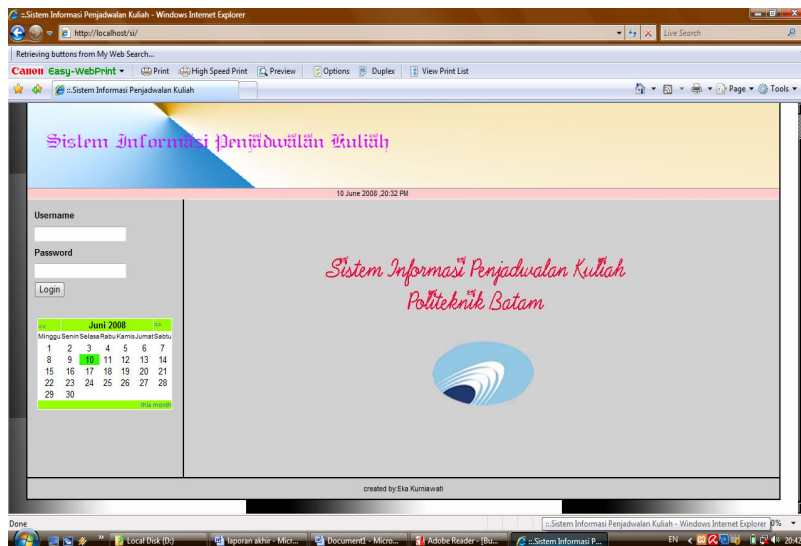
::Sistem Informasi Penjadwalan Kuliah - Windows Internet Explorer

http://localhost/si/

Live Search

Retrieving buttons from My Web Search...

Canon Easy-WebPrint ▾ Print High Speed Print Preview Options Duplex View Print List

::Sistem Informasi Penjadwalan Kuliah

Page ▾ Tools ▾

Sistem Informasi Penjadwalan Kuliah

10 June 2008 ,20:32 PM

Username

Password

Login

| << | Juni 2008 | | | | | >> |
|---|---|---|---|---|---|---|
| Minggu | Senin | Selasa | Rabu | Kamis | Jumat | Sabtu |
| 1 | 2 | 3 | 4 | 5 | 6 | 7 |
| 8 | 9 | 10 | 11 | 12 | 13 | 14 |
| 15 | 16 | 17 | 18 | 19 | 20 | 21 |
| 22 | 23 | 24 | 25 | 26 | 27 | 28 |
| 29 | 30 | | | | | |

this month

Sistem Informasi Penjadwalan Kuliah
Politeknik Batam

created by:Eka Kurniawati

Done

::Sistem Informasi Penjadwalan Kuliah - Windows Internet Explorer

0%

Local Disk (D:)

laporan akhir - Micr...

Document1 - Micro...

Adobe Reader - [Bu...

::Sistem Informasi P...

EN

20:42